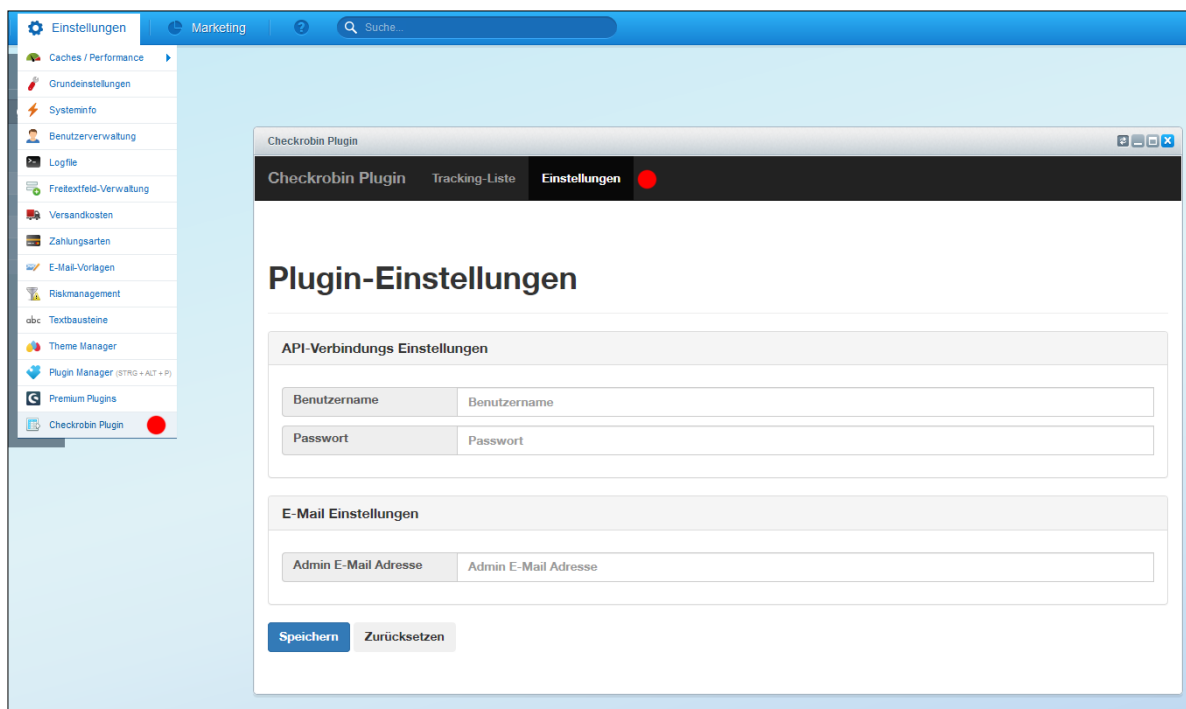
Einstellungen Marketing Suche...

Caches / Performance
Grundeinstellungen
Systeminfo
Benutzerverwaltung
Logfile
Freitextfeld-Verwaltung
Versandkosten
Zahlungsarten
E-Mail-Vorlagen
Riskmanagement
abc Textbausteine
Theme Manager
Plugin Manager (STRG + ALT + P)
Premium Plugins
Checkrobin Plugin

Checkrobin Plugin

Checkrobin Plugin Tracking-Liste Einstellungen

Plugin-Einstellungen

API-Verbindungs Einstellungen

| Benutzername | Benutzername |
|---|---|
| Passwort | Passwort |

E-Mail Einstellungen

| Admin E-Mail Adresse | Admin E-Mail Adresse |
|---|---|

Speichern Zurücksetzen